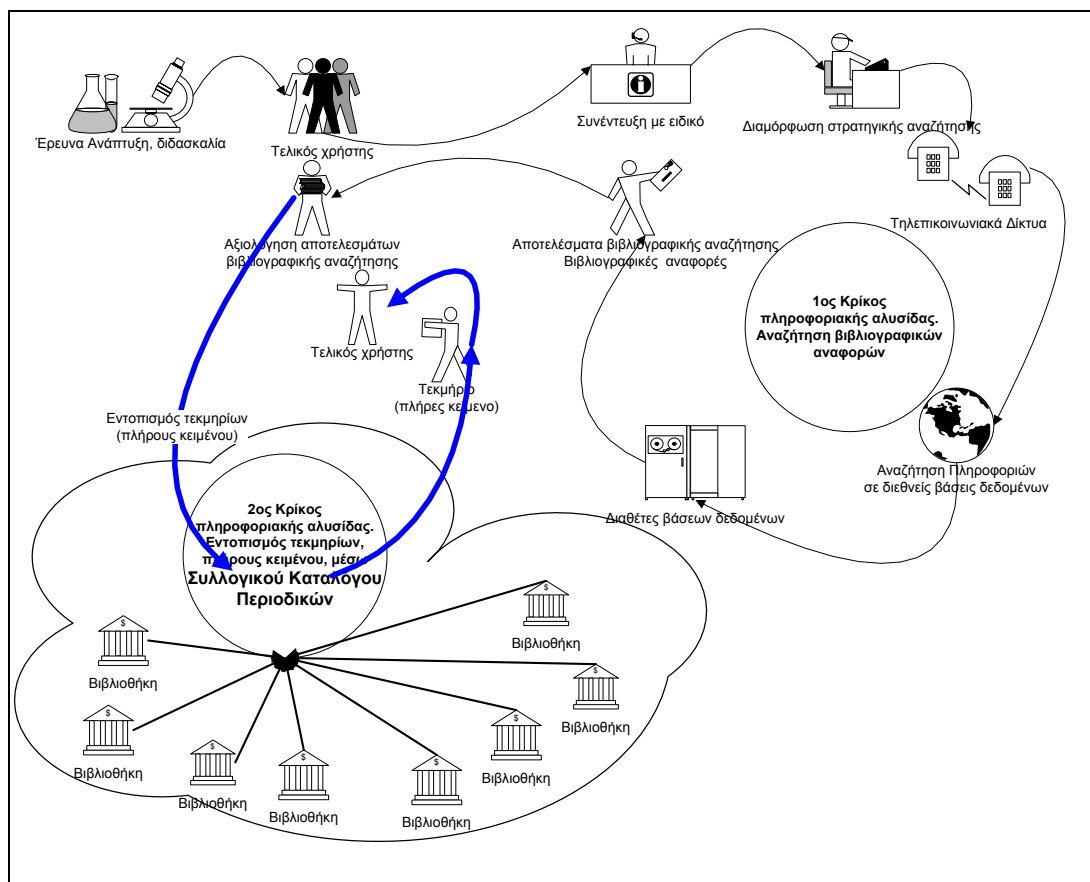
Έρευνα Ανάπτυξη, διδασκαλία

Τελικός χρήστης

Συνέντευξη με ειδικό

Διαμόρφωση στρατηγικής αναζήτησης

Τηλεπικοινωνιακά Δίκτυα

Αξιολόγηση αποτελεσμάτων βιβλιογραφικής αναζήτησης

Αποτελέσματα βιβλιογραφικής αναζήτησης Βιβλιογραφικές αναφορές

1ος Κρίκος πληροφοριακής αλυσίδας. Αναζήτηση βιβλιογραφικών αναφορών

Τελικός χρήστης

Τεκμήριο (πλήρες κειμενο)

Εντοπισμός τεκμηρίων (πλήρους κειμένου)

Αναζήτηση Πληροφοριών σε διεθνείς βάσεις δεδομένων

Διαθέτες βάσεων δεδομένων

2ος Κρίκος πληροφοριακής αλυσίδας. Εντοπισμός τεκμηρίων, πλήρους κειμένου, μέσω Συλλογικού Καταλογου Περιοδικών

Βιβλιοθήκη

Βιβλιοθήκη

Βιβλιοθήκη

Βιβλιοθήκη

Βιβλιοθήκη

Βιβλιοθήκη

Βιβλιοθήκη

Βιβλιοθήκη

Βιβλιοθήκη

Βιβλιοθήκη